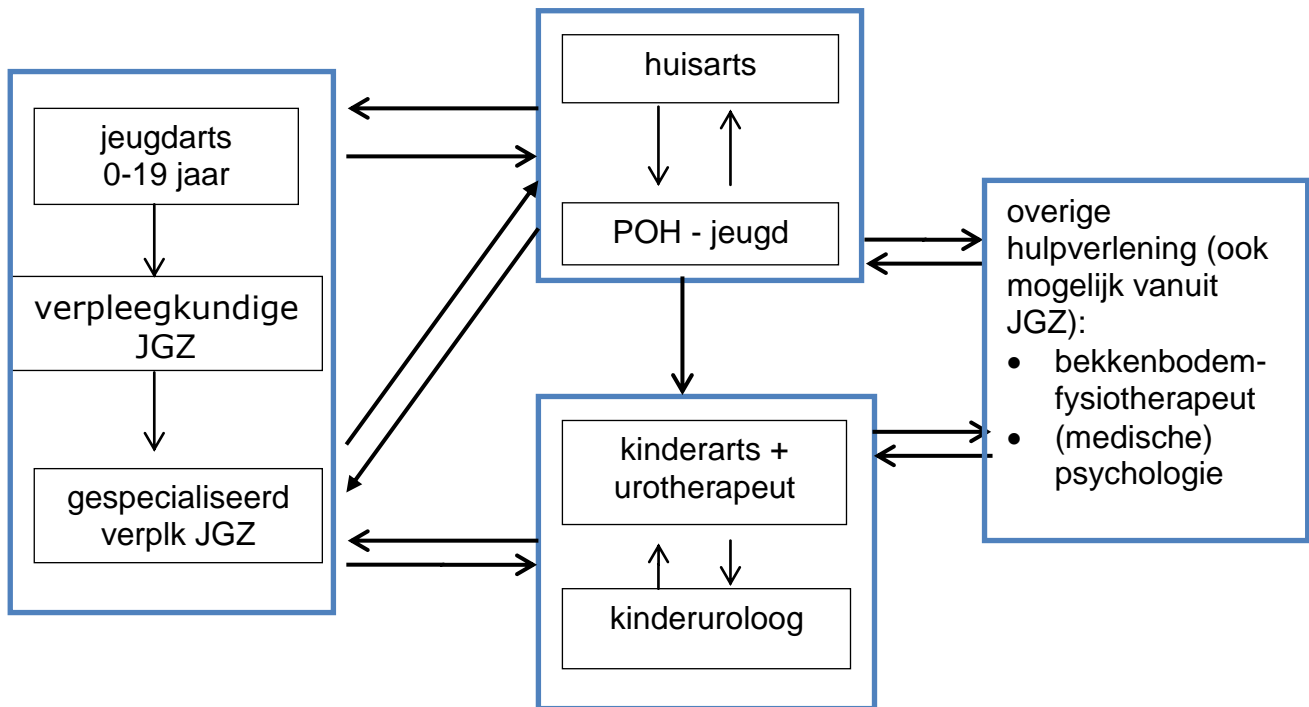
jeugdarts 0-19 jaar

verpleegkundige JGZ

gespecialiseerd verplk JGZ

huisarts

POH - jeugd

kinderarts + urotherapeut

kinderuroloog

overige hulpverlening (ook mogelijk vanuit JGZ):
- bekkenbodem-fysiotherapeut
- (medische) psychologie